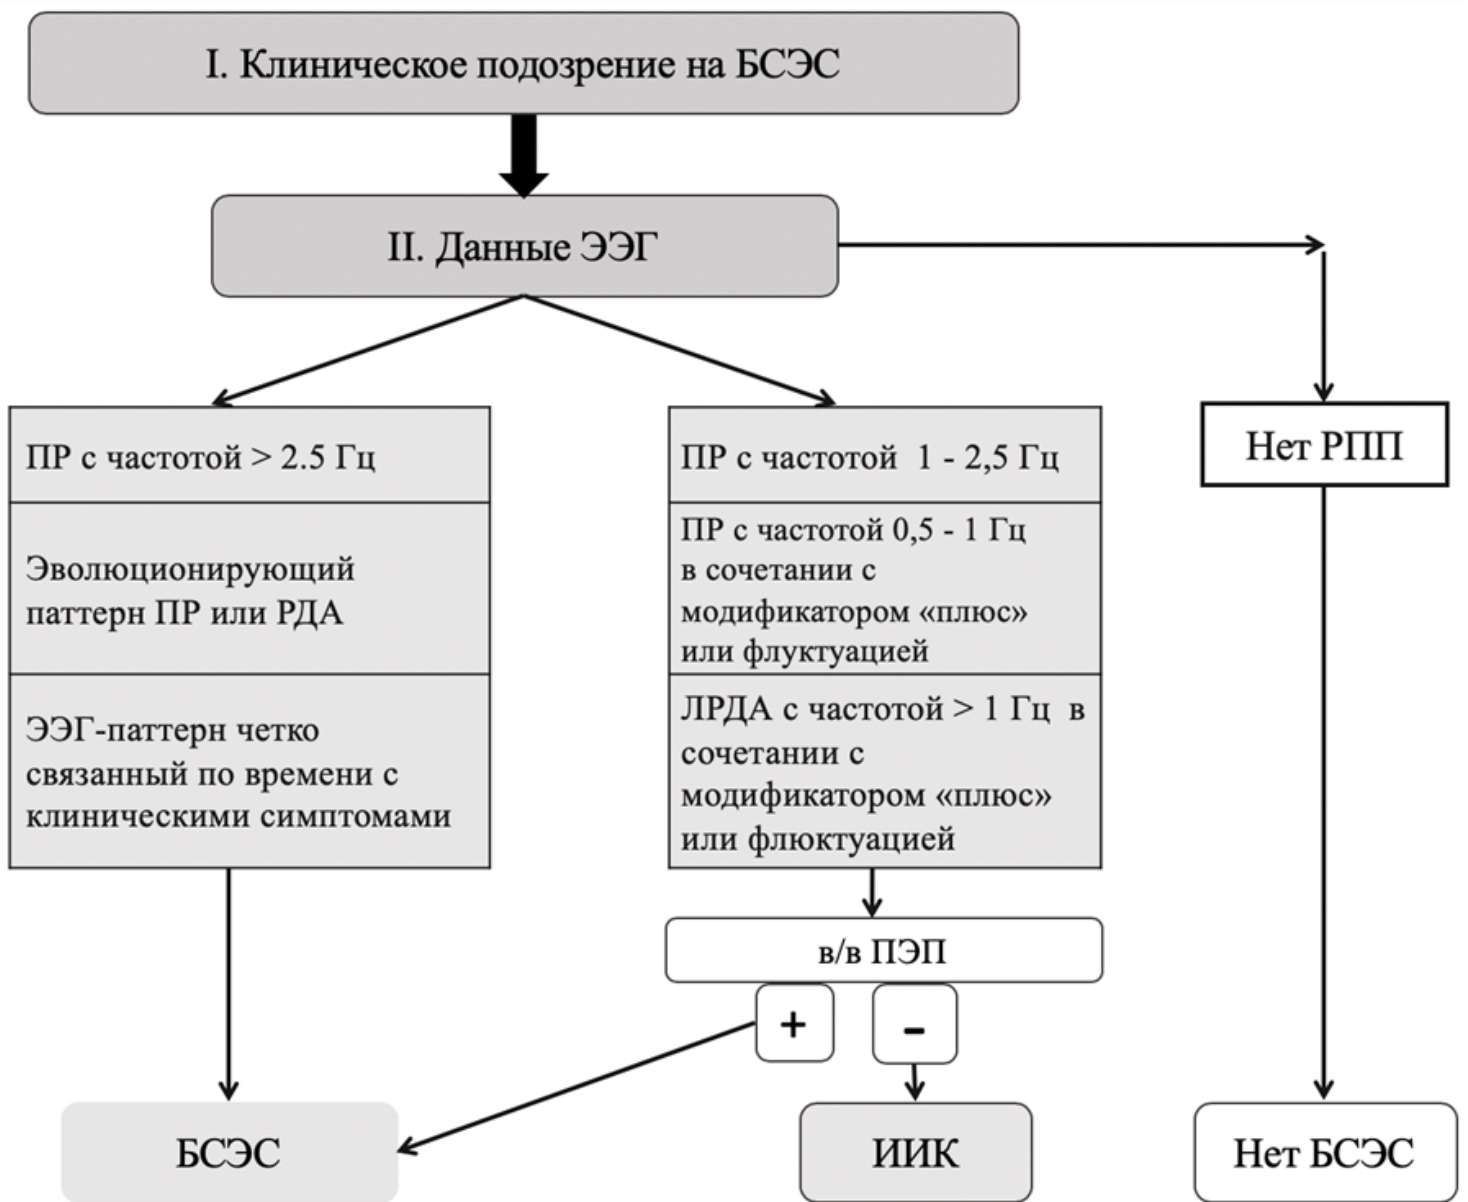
I. Клиническое подозрение на БСЭС

II. Данные ЭЭГ

ПР с частотой > 2.5 Гц

Эволюционирующий паттерн ПР или РДА

ЭЭГ-паттерн четко связанный по времени с клиническими симптомами

ПР с частотой 1 - 2,5 Гц

ПР с частотой 0,5 - 1 Гц в сочетании с модификатором «плюс» или флуктуацией

ЛРДА с частотой > 1 Гц в сочетании с модификатором «плюс» или флюктуацией

Нет РПП

в/в ПЭП

+

-

БСЭС

ИИК

Нет БСЭС